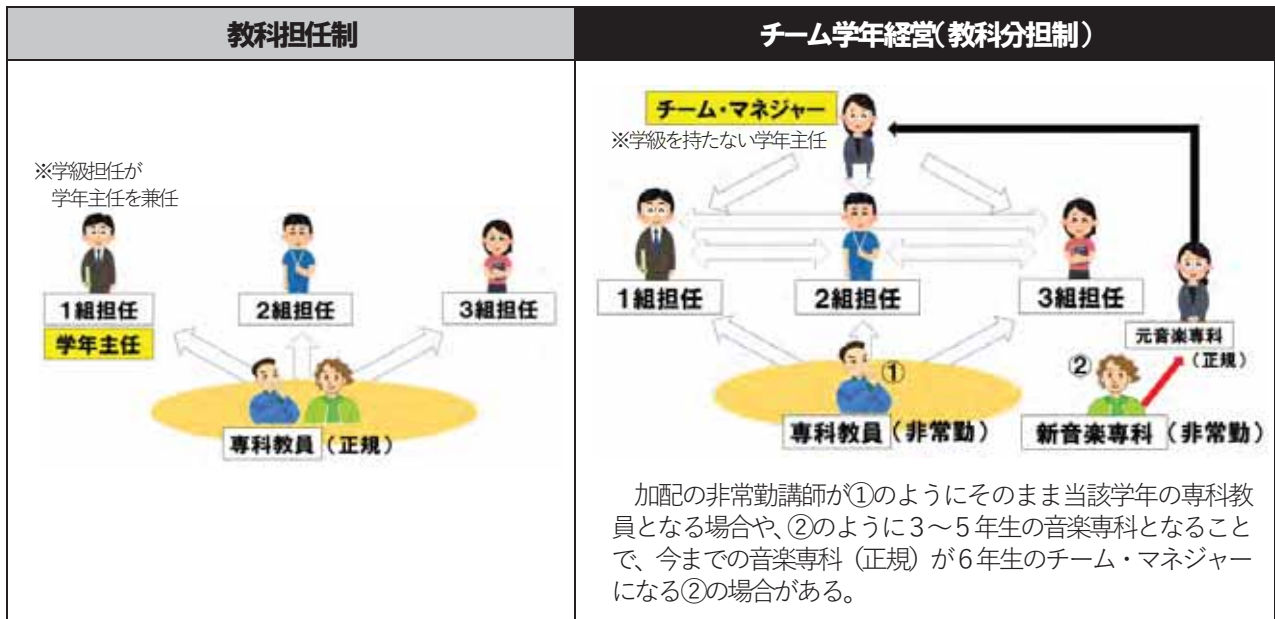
| 教科担任制 | チーム学年経営(教科分担制) |
|---|---|
| ※学級担任が学年主任を兼任<br>1組担任<br>学年主任<br>2組担任<br>3組担任<br>専科教員(正規) | チーム・マネジャー<br>※学級を持たない学年主任<br>1組担任<br>2組担任<br>3組担任<br>元音楽専科(正規)<br>①<br>②<br>専科教員(非常勤)<br>新音楽専科(非常勤)<br><br>加配の非常勤講師が①のようにそのまま当該学年の専科教員となる場合や、②のように3〜5年生の音楽専科となることで、今までの音楽専科(正規)が6年生のチーム・マネジャーになる②の場合がある。 |